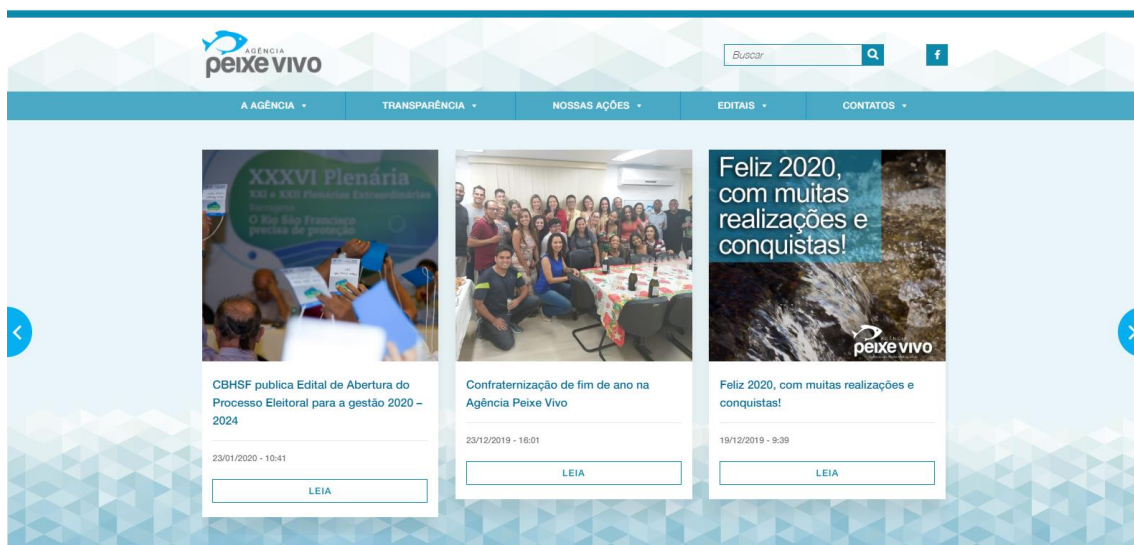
AGÊNCIA
peixe vivo

Buscar

f

A AGÊNCIA ▾
TRANSPARÊNCIA ▾
NOSSAS AÇÕES ▾
EDITAIS ▾
CONTATOS ▾

XXXVI Plenária
XXI e XXII Plenárias Extraordinárias
O Rio São Francisco precisa de proteção

CBHSF publica Edital de Abertura do Processo Eleitoral para a gestão 2020 – 2024

23/01/2020 - 10:41

LEIA

Confraternização de fim de ano na Agência Peixe Vivo

23/12/2019 - 16:01

LEIA

Feliz 2020, com muitas realizações e conquistas!

peixe vivo

Feliz 2020, com muitas realizações e conquistas!

19/12/2019 - 9:39

LEIA